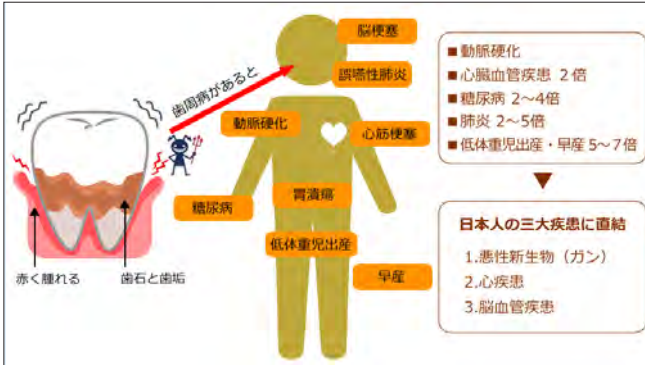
歯周病があると

赤く腫れる

歯石と歯垢

脳梗塞

誤嚥性肺炎

動脈硬化

心筋梗塞

糖尿病

胃潰瘍

低体重児出産

早産

■ 動脈硬化
■ 心脳血管疾患 2倍
■ 糖尿病 2〜4倍
■ 肺炎 2〜5倍
■ 低体重児出産・早産 5〜7倍

日本人の三大疾患に直結

1.悪性新生物（ガン）
2.心疾患
3.脳血管疾患